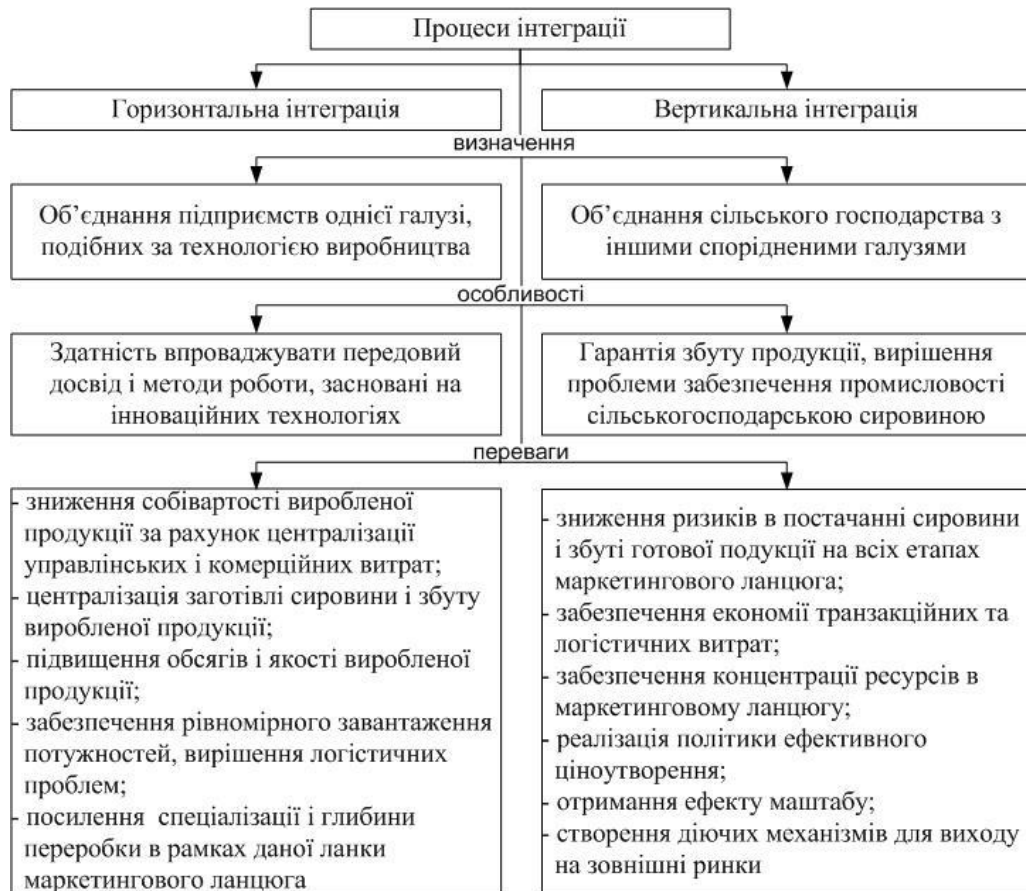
Процеси інтеграції

Горизонтальна інтеграція

Вертикальна інтеграція

визначення

Об'єднання підприємств однієї галузі, подібних за технологією виробництва

Об'єднання сільського господарства з іншими спорідненими галузями

особливості

Здатність впроваджувати передовий досвід і методи роботи, засновані на інноваційних технологіях

Гарантія збуту продукції, вирішення проблеми забезпечення промисловості сільськогосподарською сировиною

переваги

- зниження собівартості виробленої продукції за рахунок централізації управлінських і комерційних витрат;
- централізація заготівлі сировини і збуту виробленої продукції;
- підвищення обсягів і якості виробленої продукції;
- забезпечення рівномірного завантаження потужностей, вирішення логістичних проблем;
- посилення спеціалізації і глибини переробки в рамках даної ланки маркетингового ланцюга

- зниження ризиків в постачанні сировини і збуті готової подукції на всіх етапах маркетингового ланцюга;
- забезпечення економії транзакційних та логістичних витрат;
- забезпечення концентрації ресурсів в маркетинговому ланцюгу;
- реалізація політики ефективного ціноутворення;
- отримання ефекту маштабу;
- створення діючих механізмів для виходу на зовнішні ринки